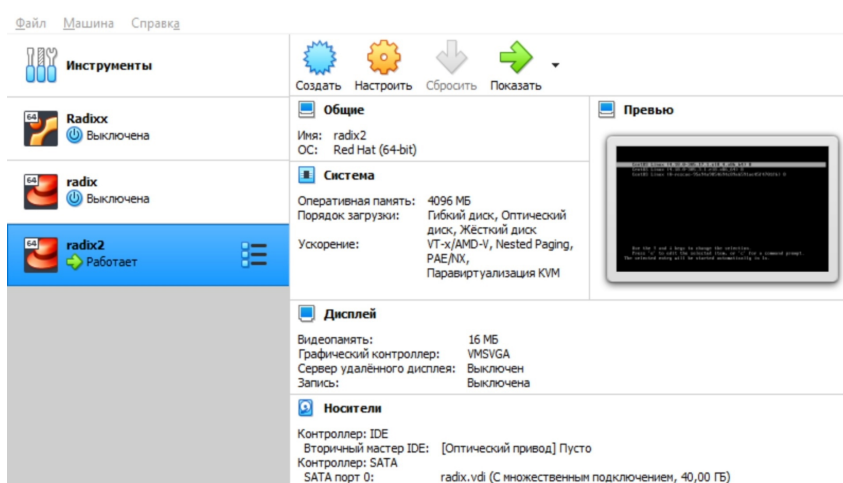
Файл Машина Справка

Инструменты

Radixx
Выключена

radix
Выключена

radix2
Работает

Создать Настроить Сбросить Показать

Общие

Имя: radix2
ОС: Red Hat (64-bit)

Система

Оперативная память: 4096 МБ
Порядок загрузки: Гибкий диск, Оптический диск, Жёсткий диск
Ускорение: VT-x/AMD-V, Nested Paging, PAE/NX, Паравиртуализация KVM

Превью

Дисплей

Видеопамять: 16 МБ
Графический контроллер: VMSVGA
Сервер удалённого дисплея: Выключен
Запись: Выключена

Носители

Контроллер: IDE
Вторичный мастер IDE: [Оптический привод] Пусто
Контроллер: SATA
SATA порт 0: radix.vdi (С множественным подключением, 40,00 ГБ)